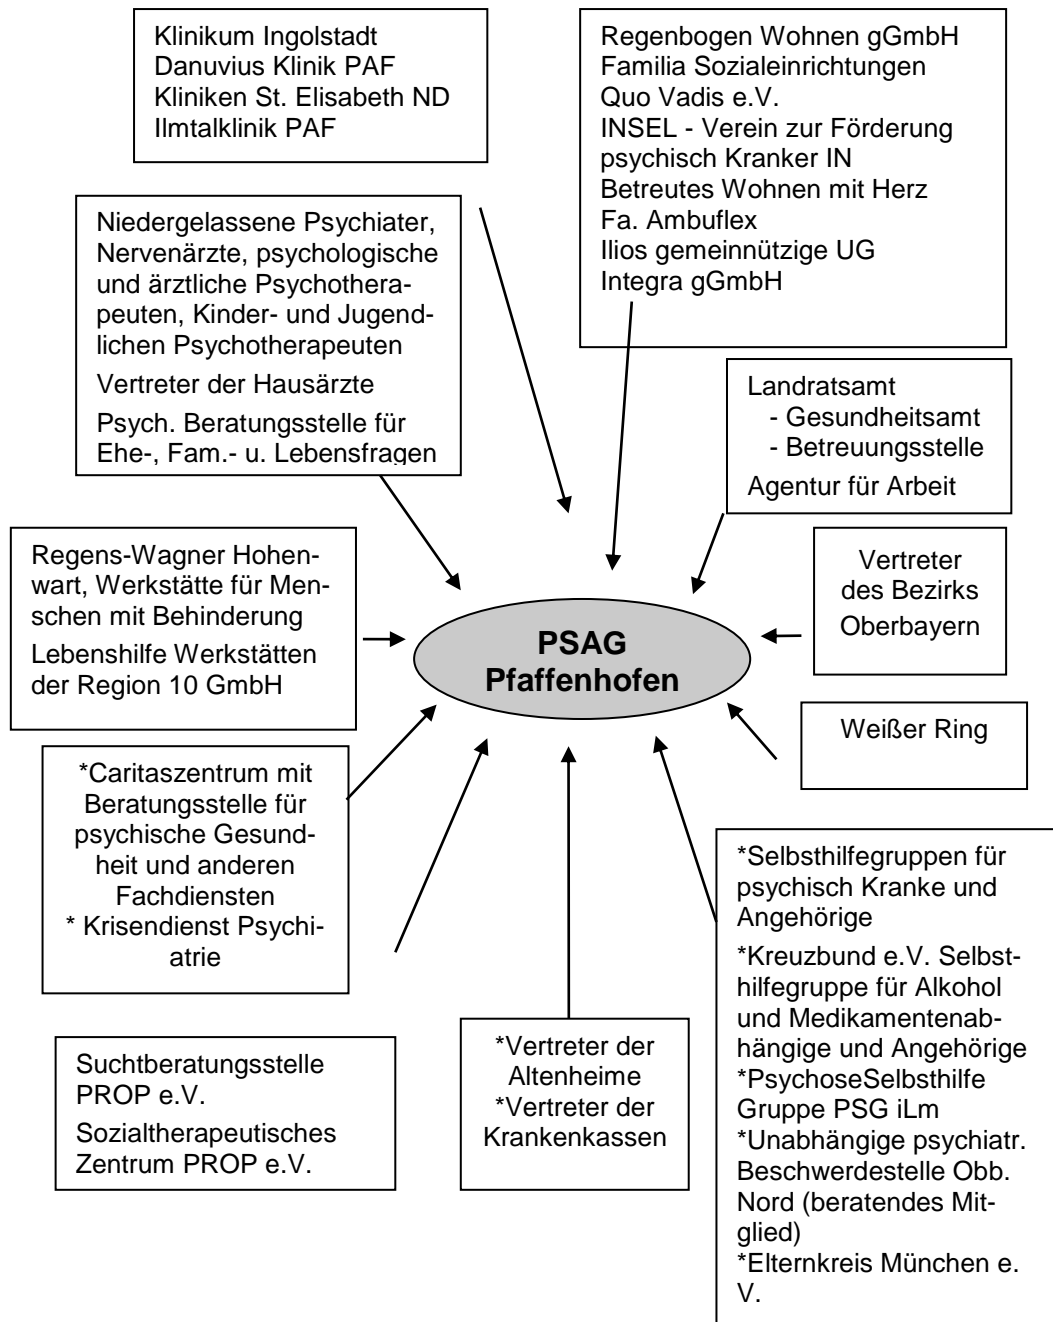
Klinikum Ingolstadt
Danuvius Klinik PAF
Kliniken St. Elisabeth ND
Ilmtalklinik PAF

Regenbogen Wohnen gGmbH
Familia Sozialeinrichtungen
Quo Vadis e.V.
INSEL - Verein zur Förderung psychisch Kranker IN
Betreutes Wohnen mit Herz
Fa. Ambuflex
Ilios gemeinnützige UG
Integra gGmbH

Niedergelassene Psychiater, Nervenärzte, psychologische und ärztliche Psychotherapeuten, Kinder- und Jugendlichen Psychotherapeuten

Vertreter der Hausärzte

Psych. Beratungsstelle für Ehe-, Fam.- u. Lebensfragen

Landratsamt
- Gesundheitsamt
- Betreuungsstelle

Agentur für Arbeit

Regens-Wagner Hohenwart, Werkstätte für Menschen mit Behinderung

Lebenshilfe Werkstätten der Region 10 GmbH

PSAG
Pfaffenhofen

Vertreter des Bezirks Oberbayern

Weißer Ring

*Caritaszentrum mit Beratungsstelle für psychische Gesundheit und anderen Fachdiensten
* Krisendienst Psychiatrie

*Selbsthilfegruppen für psychisch Kranke und Angehörige

*Kreuzbund e.V. Selbsthilfegruppe für Alkohol und Medikamentenabhängige und Angehörige
*PsychoseSelbsthilfe Gruppe PSG iLm
*Unabhängige psychiatr. Beschwerdestelle Obb. Nord (beratendes Mitglied)
*Elternkreis München e. V.

Suchtberatungsstelle PROP e.V.

Sozialtherapeutisches Zentrum PROP e.V.

*Vertreter der Altenheime
*Vertreter der Krankenkassen